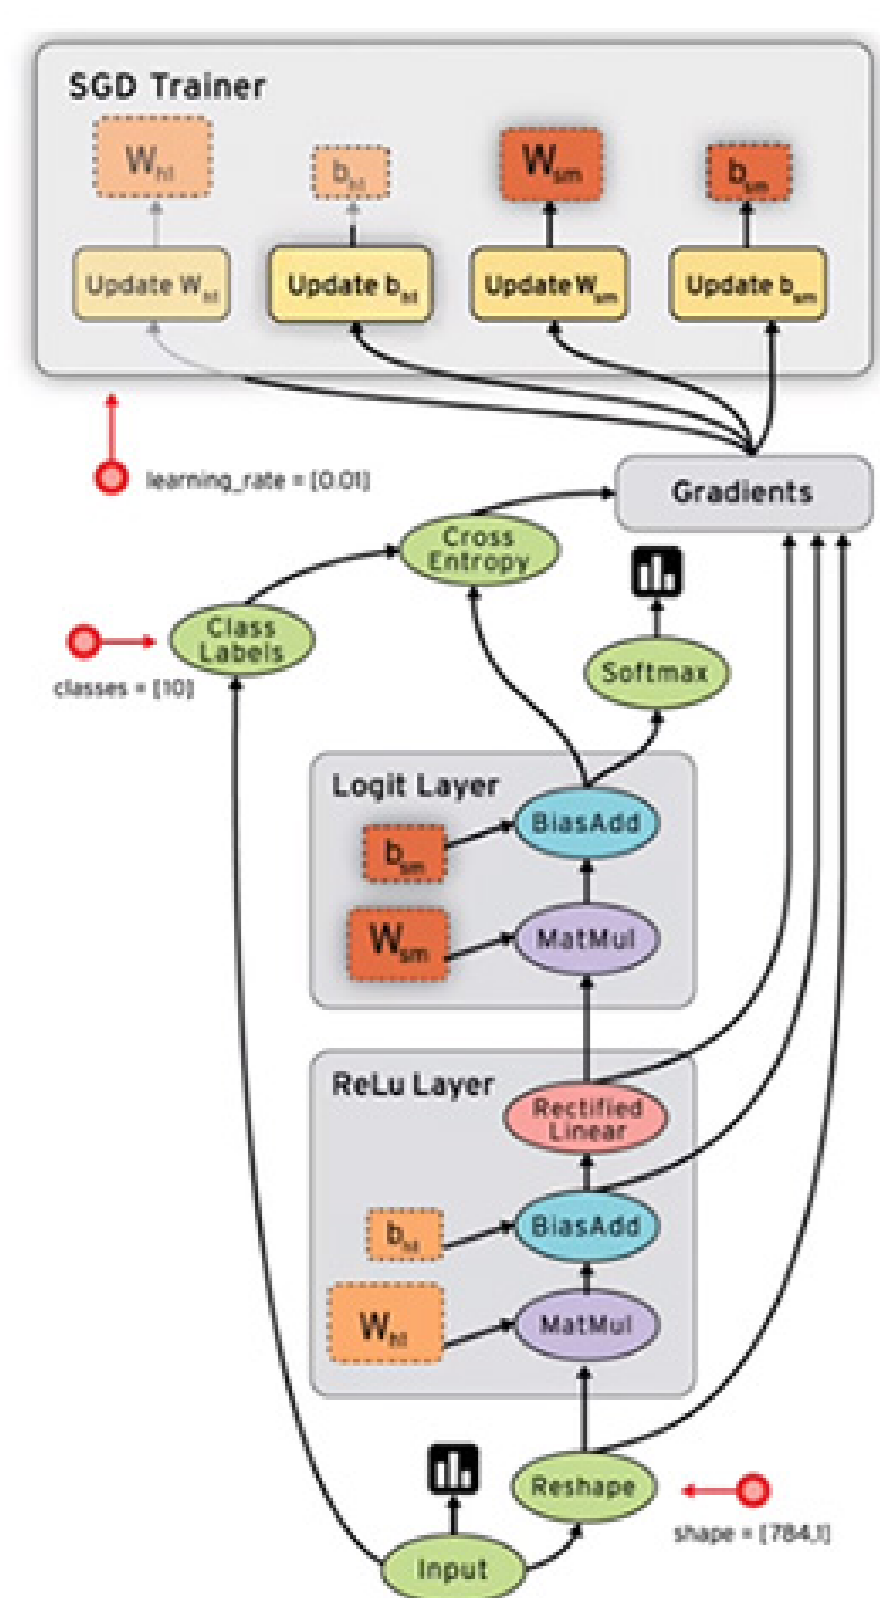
SGD Trainer

$W_{hl}$

$b_{hl}$

$W_{sm}$

$b_{sm}$

Update $W_{hl}$

Update $b_{hl}$

Update $W_{sm}$

Update $b_{sm}$

learning_rate = [0.01]

Gradients

Cross Entropy

Class Labels

classes = [10]

Softmax

Logit Layer

$b_{sm}$

BiasAdd

$W_{sm}$

MatMul

ReLu Layer

Rectified Linear

$b_{hl}$

BiasAdd

$W_{hl}$

MatMul

Reshape

shape = [784,1]

Input